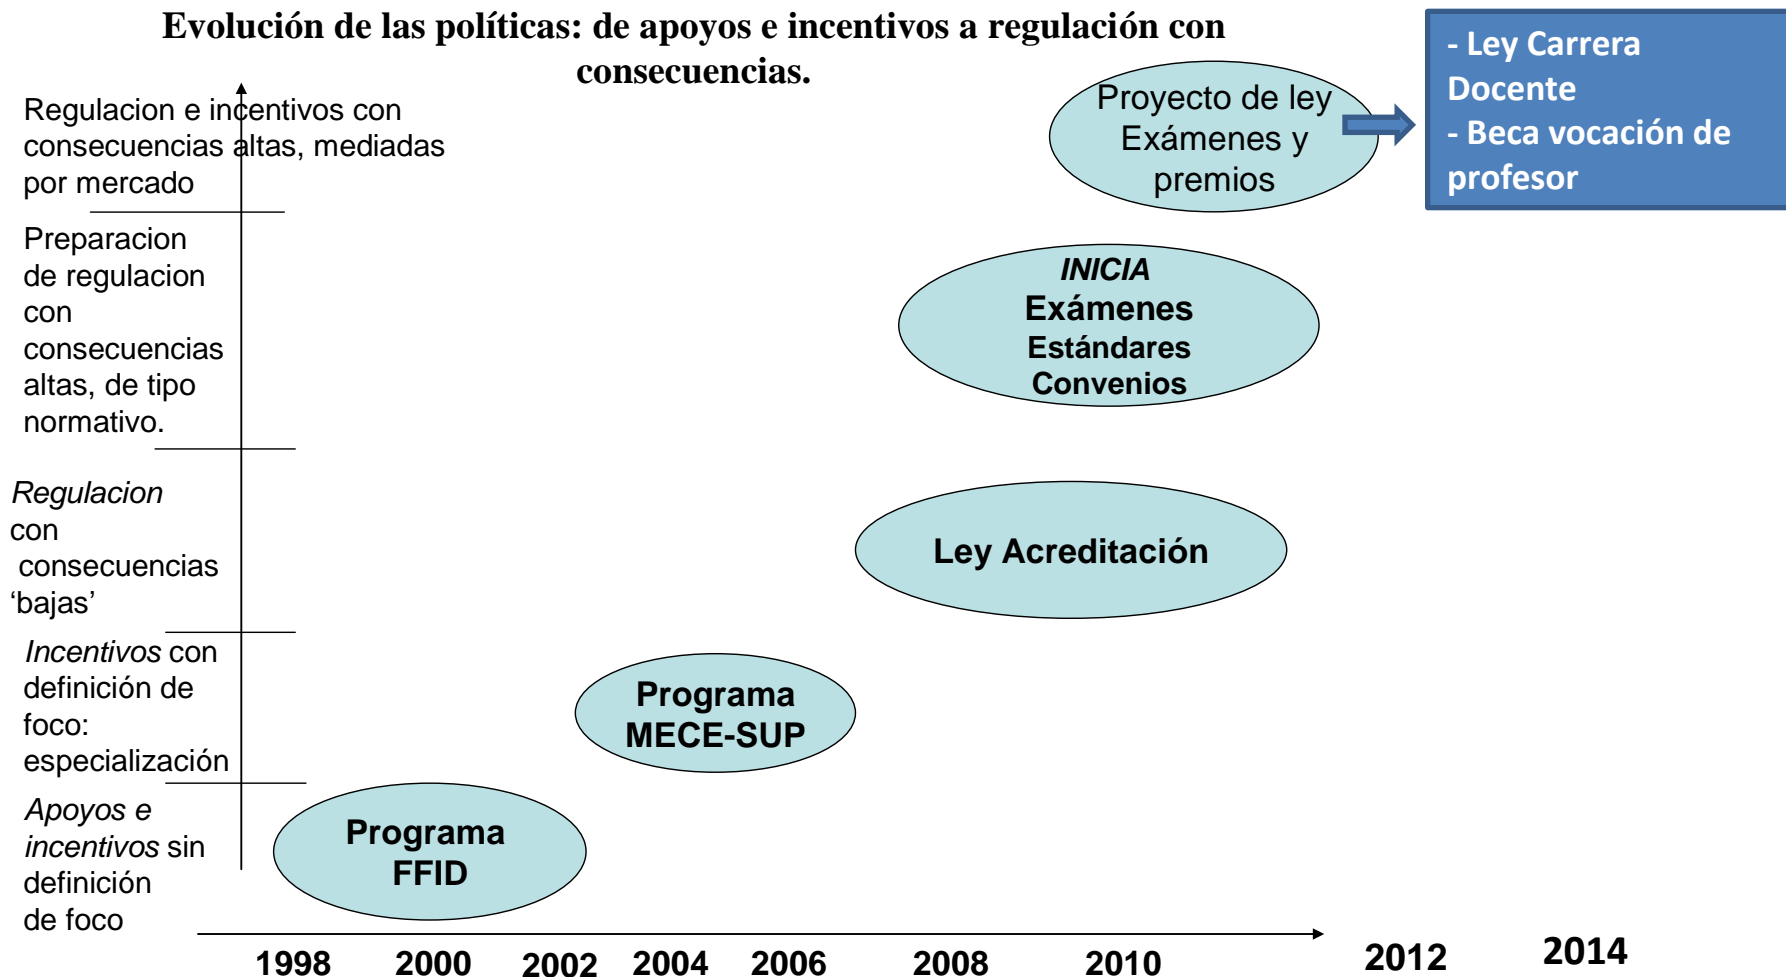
Evolución de las políticas: de apoyos e incentivos a regulación con consecuencias.

- Ley Carrera Docente
- Beca vocación de profesor

Regulacion e incentivos con consecuencias altas, mediadas por mercado

Proyecto de ley Exámenes y premios

Preparacion de regulacion con consecuencias altas, de tipo normativo.

*INICIA*
Exámenes
Estándares
Convenios

*Regulacion* con consecuencias 'bajas'

Ley Acreditación

*Incentivos* con definición de foco: especialización

Programa MECE-SUP

*Apoyos e incentivos* sin definición de foco

Programa FFID

1998 2000 2002 2004 2006 2008 2010 2012 2014